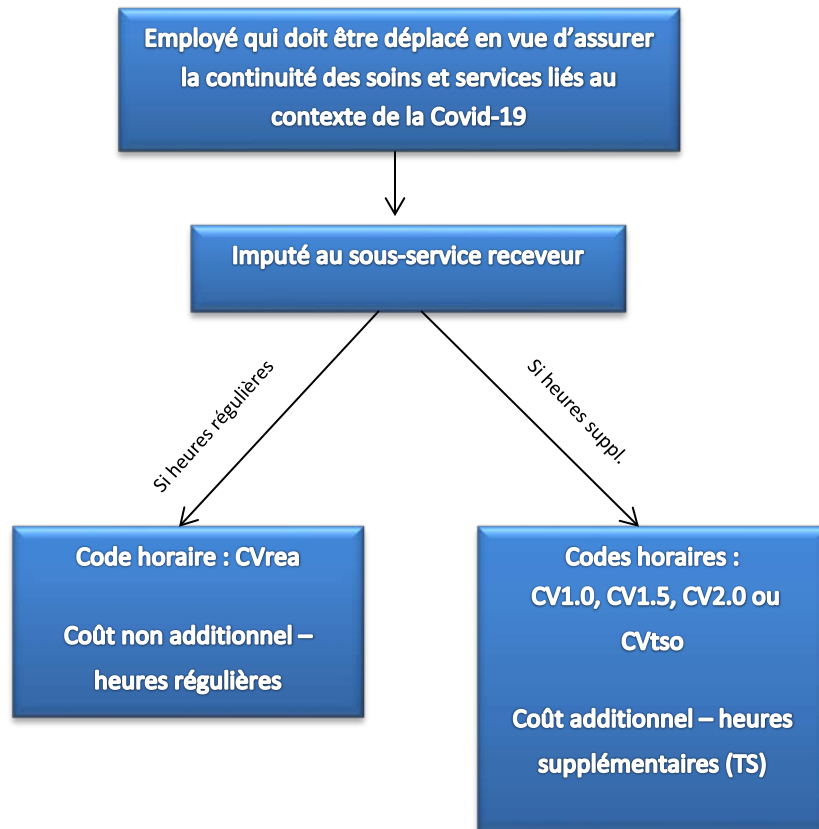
Employé qui doit être déplacé en vue d'assurer la continuité des soins et services liés au contexte de la Covid-19

Imputé au sous-service receveur

Si heures régulières

Si heures suppl.

Code horaire : CVrea

Coût non additionnel – heures régulières

Codes horaires : CV1.0, CV1.5, CV2.0 ou CVtso

Coût additionnel – heures supplémentaires (TS)